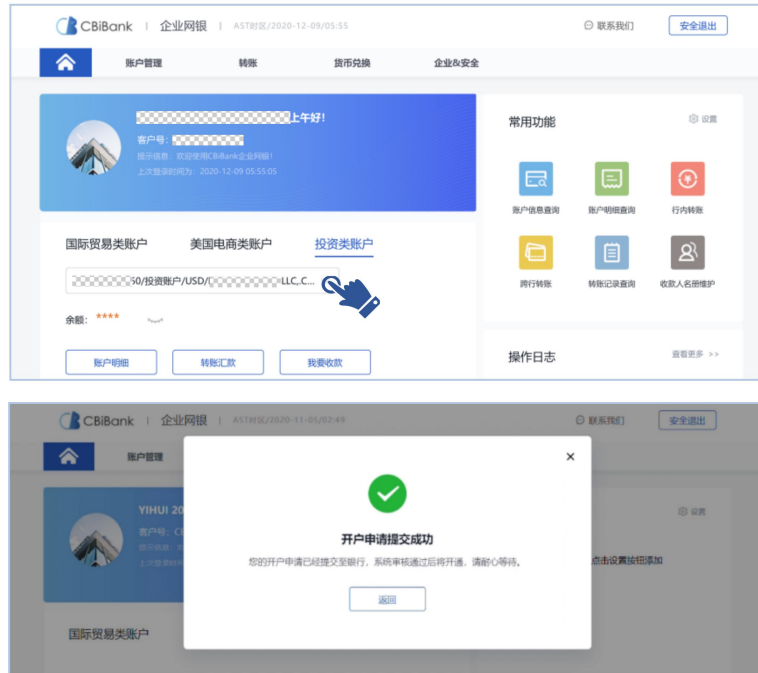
CBiBank | 企业网银 | AST时区/2020-12-09/05:55

联系我们 安全退出

账户管理 转账 货币兑换 企业&安全

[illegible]上午好！

客户号：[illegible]

提示信息：欢迎使用CBiBank企业网银！

上次登录时间为：2020-12-09 05:55:05

国际贸易类账户 美国电商类账户 投资类账户

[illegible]50/投资账户/USD/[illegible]LLC,C...

余额：****

账户明细 转账汇款 我要收款

常用功能 设置

账户信息查询 账户明细查询 行内转账

跨行转账 转账记录查询 收款人名册维护

操作日志 查看更多 >>

CBiBank | 企业网银 | AST时区/2020-11-05/02:49

联系我们 安全退出

账户管理

YIHUI 20

客户号：C

设置

点击设置按钮添加

国际贸易类账户

开户申请提交成功

您的开户申请已经提交至银行，系统审核通过后将开通，请耐心等待。

返回